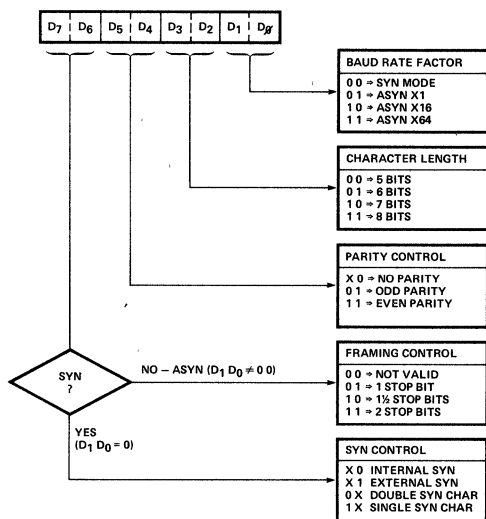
$D_7$ $D_6$ $D_5$ $D_4$ $D_3$ $D_2$ $D_1$ $D_Ø$

BAUD RATE FACTOR
0 0 ⇒ SYN MODE
0 1 ⇒ ASYN X1
1 0 ⇒ ASYN X16
1 1 ⇒ ASYN X64

CHARACTER LENGTH
0 0 ⇒ 5 BITS
0 1 ⇒ 6 BITS
1 0 ⇒ 7 BITS
1 1 ⇒ 8 BITS

PARITY CONTROL
X 0 ⇒ NO PARITY
0 1 ⇒ ODD PARITY
1 1 ⇒ EVEN PARITY

SYN ?

NO – ASYN ($D_1$ $D_0$ ≠ 0 0)

FRAMING CONTROL
0 0 ⇒ NOT VALID
0 1 ⇒ 1 STOP BIT
1 0 ⇒ 1½ STOP BITS
1 1 ⇒ 2 STOP BITS

YES
($D_1$ $D_0$ = 0)

SYN CONTROL
X 0 INTERNAL SYN
X 1 EXTERNAL SYN
0 X DOUBLE SYN CHAR
1 X SINGLE SYN CHAR